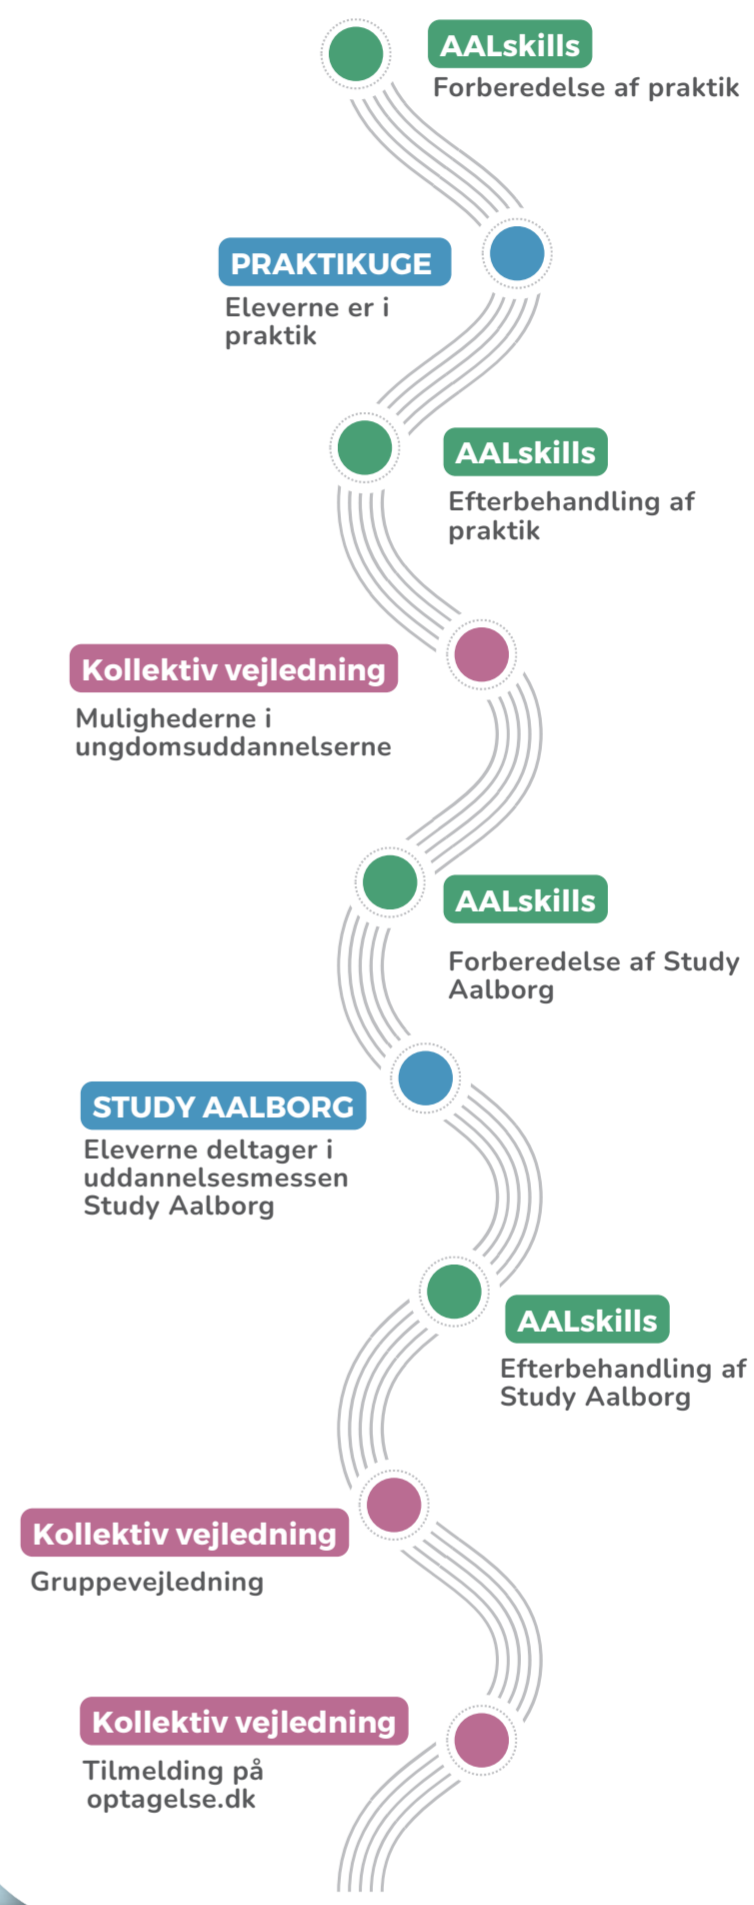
AALskills
Forberedelse af praktik

PRAKTIKUGE
Eleverne er i praktik

AALskills
Efterbehandling af praktik

Kollektiv vejledning
Mulighederne i ungdomsuddannelserne

AALskills
Forberedelse af Study Aalborg

STUDY AALBORG
Eleverne deltager i uddannelsesmessen Study Aalborg

AALskills
Efterbehandling af Study Aalborg

Kollektiv vejledning
Gruppevejledning

Kollektiv vejledning
Tilmelding på optagelse.dk